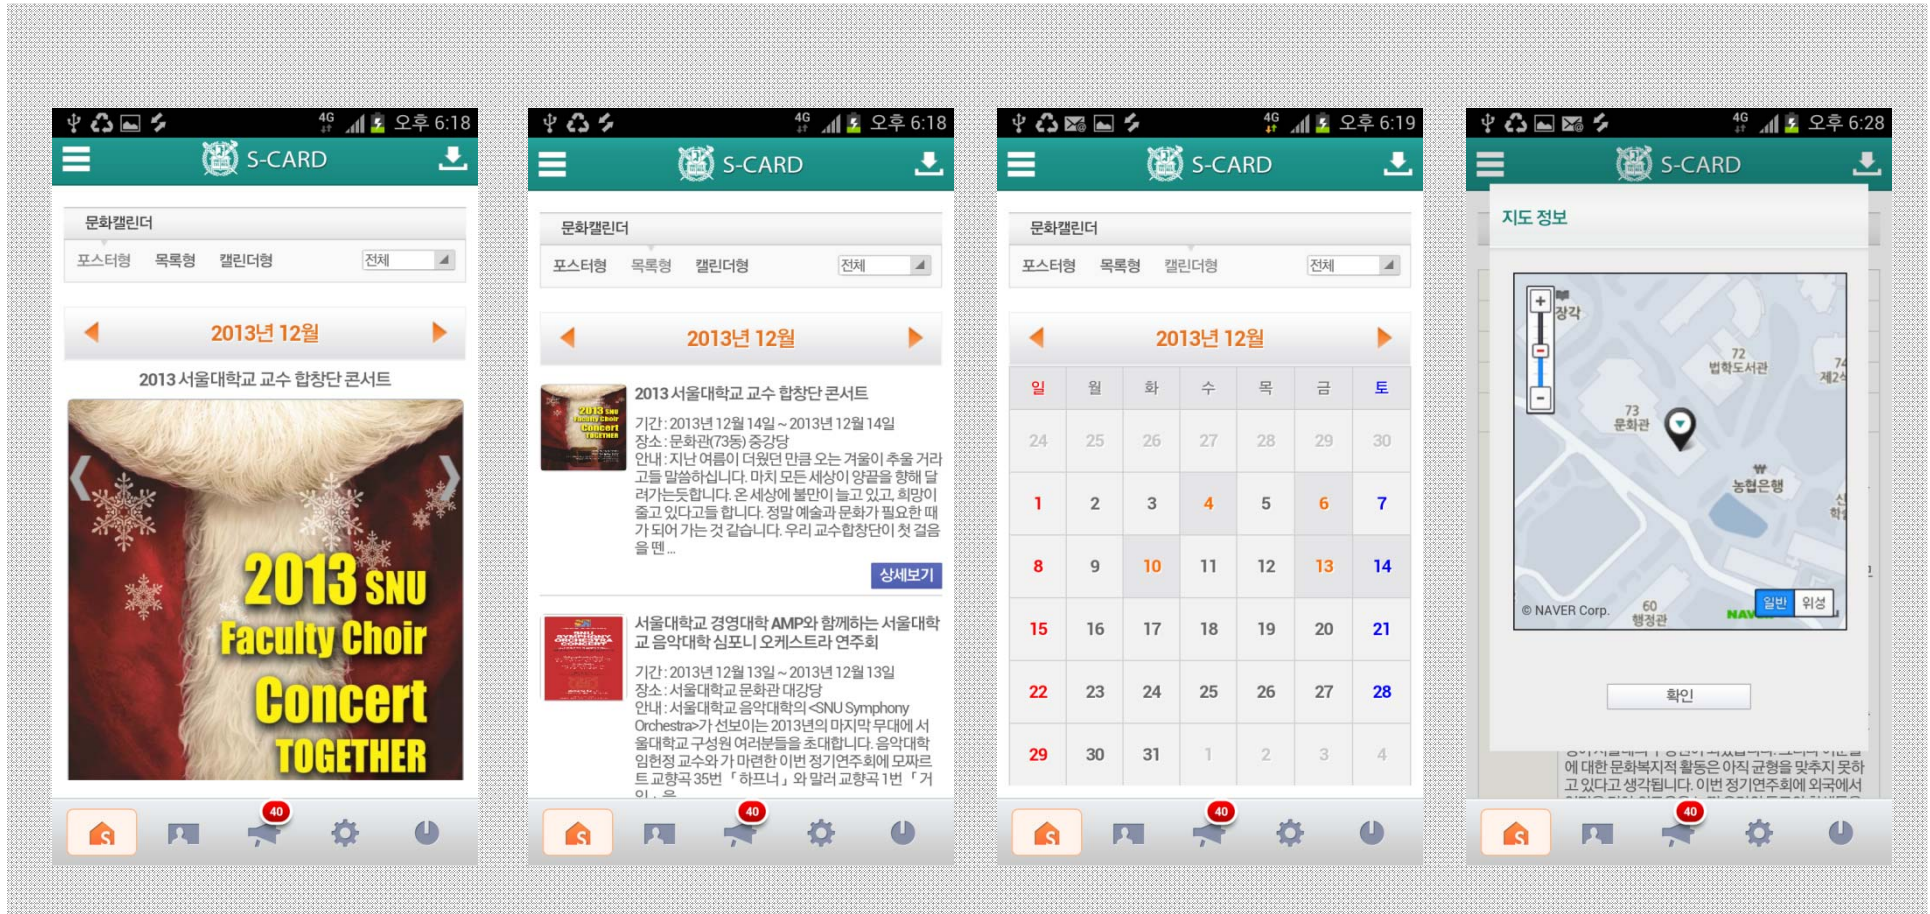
4G 오후 6:18
S-CARD
문화캘린더
포스터형 목록형 캘린더형 전체
2013년 12월
2013 서울대학교 교수 합창단 콘서트
2013 SNU Faculty Choir Concert TOGETHER
40

4G 오후 6:18
S-CARD
문화캘린더
포스터형 목록형 캘린더형 전체
2013년 12월
2013 서울대학교 교수 합창단 콘서트
기간 : 2013년 12월 14일 ~ 2013년 12월 14일
장소 : 문화관(73동) 중강당
안내 : 지난 여름이 더웠던 만큼 오는 겨울이 추울 거라고들 말씀하십니다. 마치 모든 세상이 양끝을 향해 달려가는듯합니다. 온 세상에 불만이 늘고 있고, 희망이 줄고 있다고들 합니다. 정말 예술과 문화가 필요한 때가 되어 가는 것 같습니다. 우리 교수합창단이 첫 걸음을 뗀 ...
상세보기
서울대학교 경영대학 AMP와 함께하는 서울대학교 음악대학 심포니 오케스트라 연주회
기간 : 2013년 12월 13일 ~ 2013년 12월 13일
장소 : 서울대학교 문화관 대강당
안내 : 서울대학교 음악대학의 <SNU Symphony Orchestra>가 선보이는 2013년의 마지막 무대에 서울대학교 구성원 여러분들을 초대합니다. 음악대학 임헌정 교수와가 마련한 이번 정기연주회에 모짜르트 교향곡 35번 「하프너」와 말러 교향곡 1번 「거
40

4G 오후 6:19
S-CARD
문화캘린더
포스터형 목록형 캘린더형 전체
2013년 12월
| 일 | 월 | 화 | 수 | 목 | 금 | 토 |
|---|---|---|---|---|---|---|
| 24 | 25 | 26 | 27 | 28 | 29 | 30 |
| 1 | 2 | 3 | 4 | 5 | 6 | 7 |
| 8 | 9 | 10 | 11 | 12 | 13 | 14 |
| 15 | 16 | 17 | 18 | 19 | 20 | 21 |
| 22 | 23 | 24 | 25 | 26 | 27 | 28 |
| 29 | 30 | 31 | 1 | 2 | 3 | 4 |
40

4G 오후 6:28
S-CARD
지도 정보
장각
72 법학도서관
74 제2
73 문화관
농협은행
© NAVER Corp.
60 행정관
NAV
일반 위성
확인
에 대한 문화복지적 활동은 아직 균형을 맞추지 못하고 있다고 생각됩니다. 이번 정기연주회에 외국에서
40